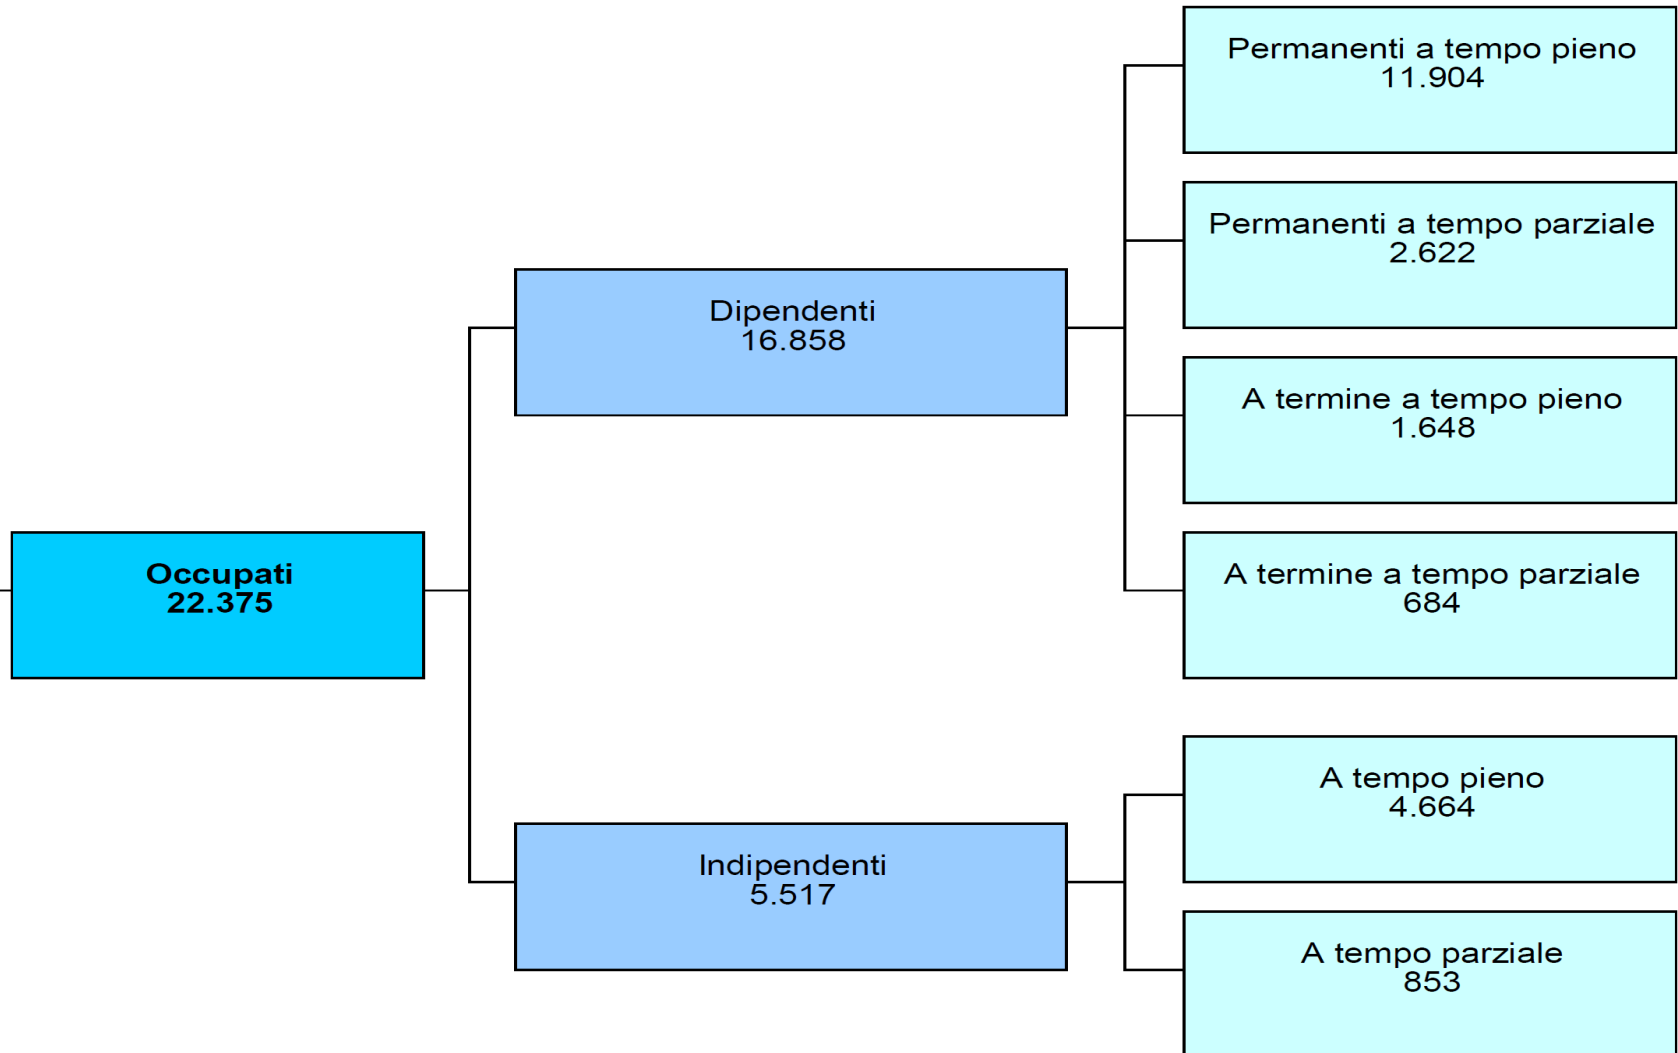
Occupati
22.375

Dipendenti
16.858

Permanenti a tempo pieno
11.904

Permanenti a tempo parziale
2.622

A termine a tempo pieno
1.648

A termine a tempo parziale
684

Indipendenti
5.517

A tempo pieno
4.664

A tempo parziale
853